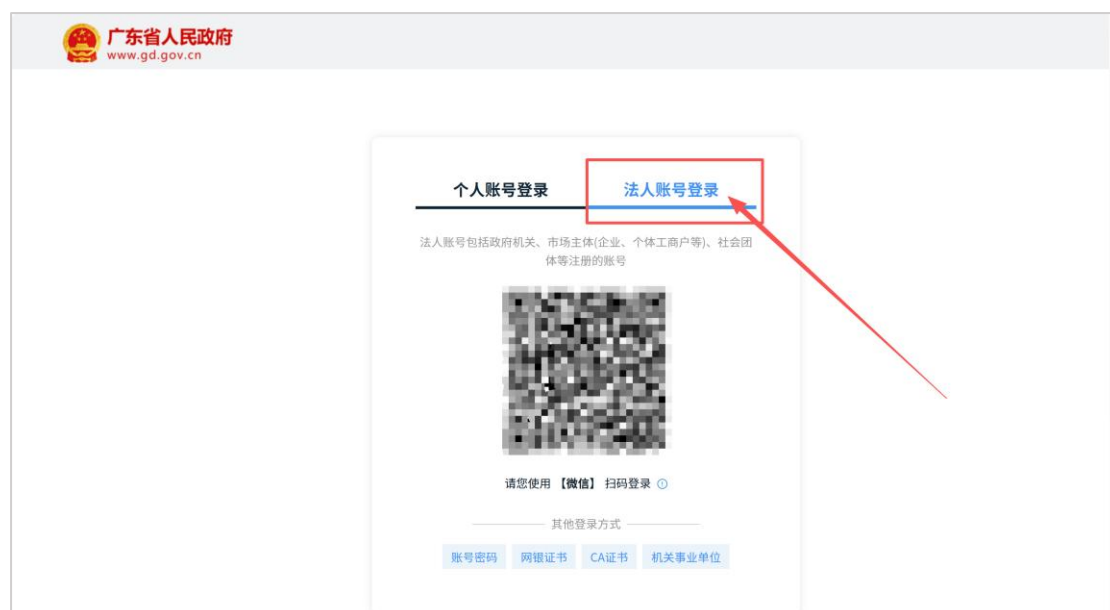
广东省人民政府
www.gd.gov.cn

个人账号登录
法人账号登录

法人账号包括政府机关、市场主体(企业、个体工商户等)、社会团体等注册的账号

请您使用 【微信】 扫码登录

其他登录方式

账号密码
网银证书
CA证书
机关事业单位